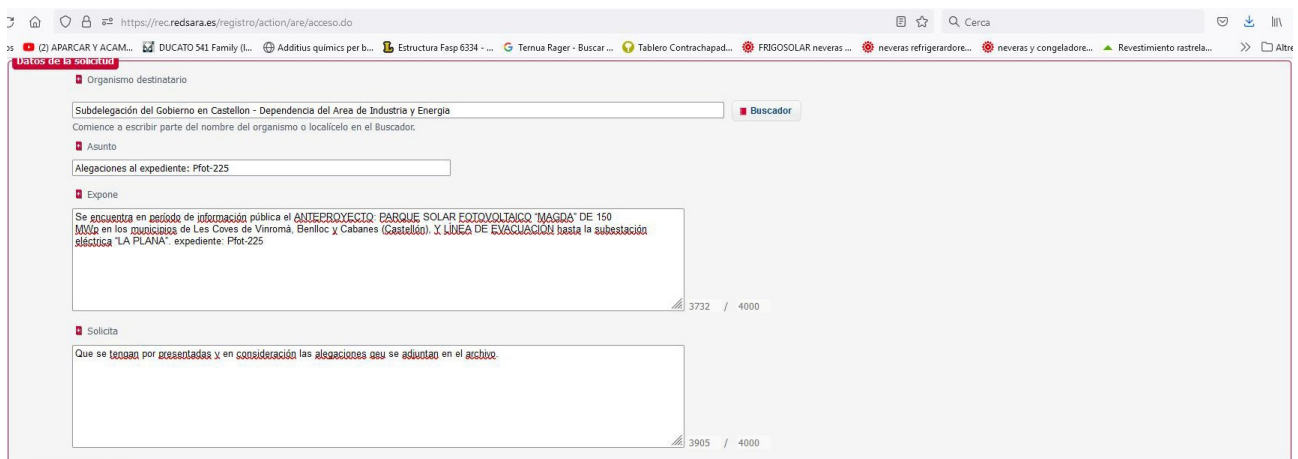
https://rec.redsara.es/registro/action/are/acceso.do

Cerca

(2) APARCAR Y ACAM... DUCATO 541 Family (I... Additius quimics per b... Estructura Fasp 6334 - ... Ternua Rager - Buscar ... Tablero Contrachapad... FRIGOSOLAR neveras ... neveras refrigerardore... neveras y congeladore... Revestimiento rastrela... Altre

Datos de la solicitud

Organismo destinatario

Subdelegación del Gobierno en Castellon - Dependencia del Area de Industria y Energia

Buscador

Comience a escribir parte del nombre del organismo o localícelo en el Buscador.

Asunto

Alegaciones al expediente: Pfot-225

Expone

Se encuentra en período de información pública el ANTEPROYECTO: PARQUE SOLAR FOTOVOLTAICO "MAGDA" DE 150 MWp en los municipios de Les Coves de Vinromá, Benlloc y Cabanes (Castellón), Y LÍNEA DE EVACUACIÓN hasta la subestación eléctrica "LA PLANA". expediente: Pfot-225

3732 / 4000

Solicita

Que se tengan por presentadas y en consideración las alegaciones qeu se adjuntan en el archivo.

3905 / 4000